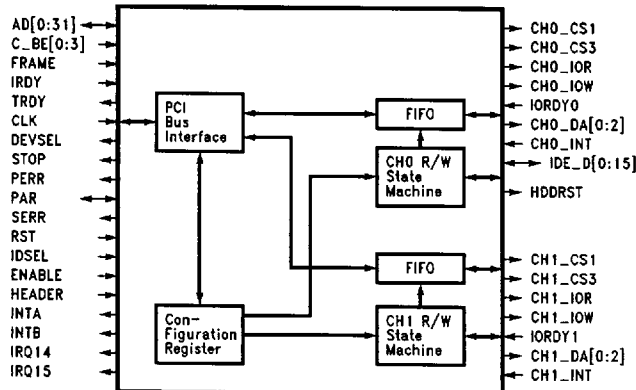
AD[0:31]
C_BE[0:3]
FRAME
IRDY
TRDY
CLK
DEVSEL
STOP
PERR
PAR
SERR
RST
IDSEL
ENABLE
HEADER
INTA
INTB
IRQ14
IRQ15

PCI Bus Interface

Configuration Register

FIFO

CH0 R/W State Machine

FIFO

CH1 R/W State Machine

CH0_CS1
CH0_CS3
CH0_IOR
CH0_IOW
IORDY0
CH0_DA[0:2]
CH0_INT
IDE_D[0:15]
HDDRST
CH1_CS1
CH1_CS3
CH1_IOR
CH1_IOW
IORDY1
CH1_DA[0:2]
CH1_INT